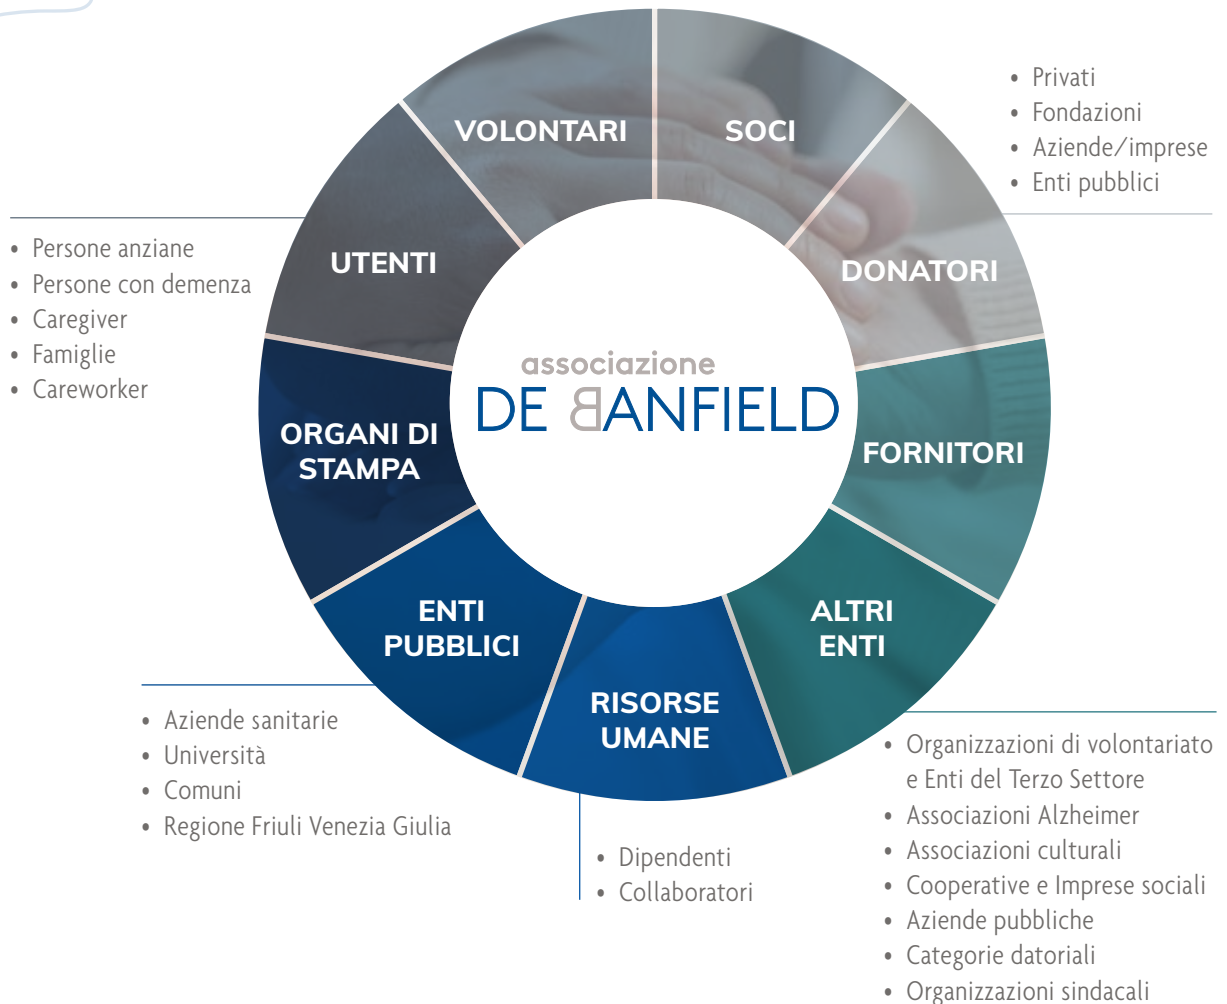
VOLONTARI
SOCI

• Privati
• Fondazioni
• Aziende/imprese
• Enti pubblici

DONATORI

UTENTI

• Persone anziane
• Persone con demenza
• Caregiver
• Famiglie
• Careworker

associazione
DE BANFIELD

ORGANI DI STAMPA

FORNITORI

ENTI PUBBLICI

ALTRI ENTI

RISORSE UMANE

• Aziende sanitarie
• Università
• Comuni
• Regione Friuli Venezia Giulia

• Dipendenti
• Collaboratori

• Organizzazioni di volontariato e Enti del Terzo Settore
• Associazioni Alzheimer
• Associazioni culturali
• Cooperative e Imprese sociali
• Aziende pubbliche
• Categorie datoriali
• Organizzazioni sindacali